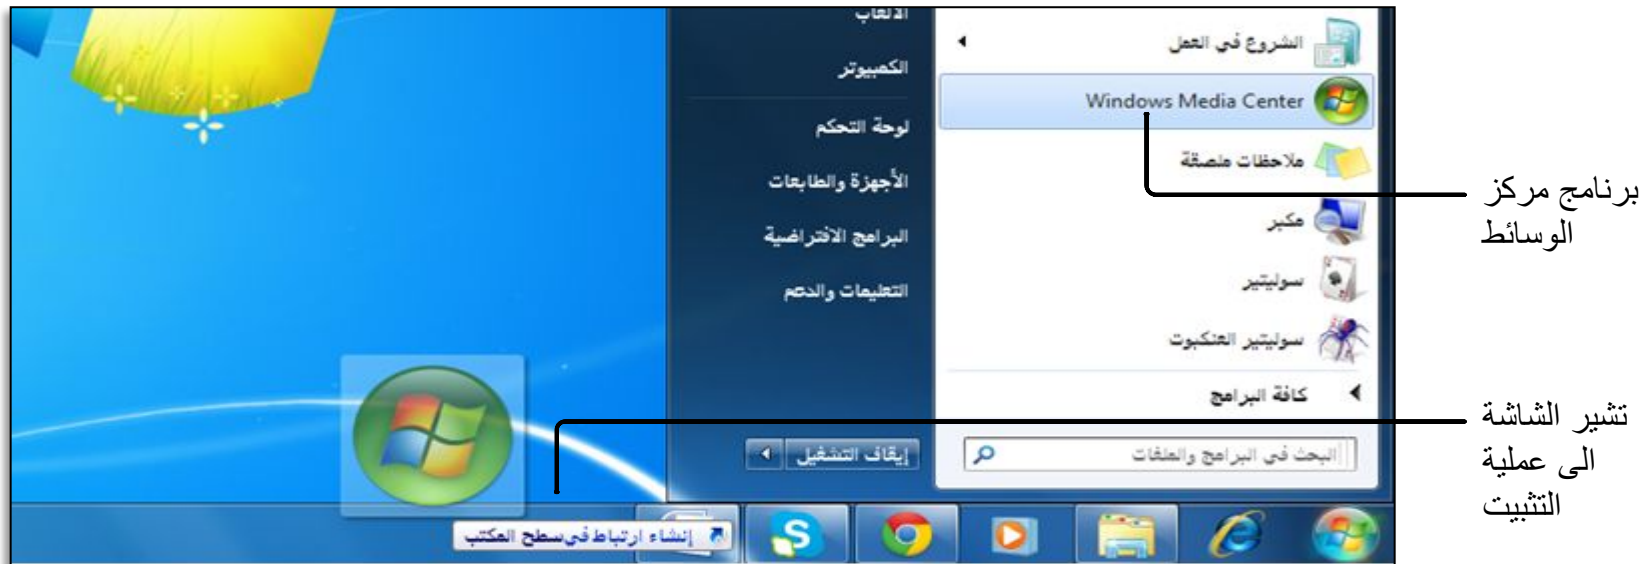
الألعاب
الكمبيوتر
لوحة التحكم
الأجهزة والطابعات
البرامج الافتراضية
التعليمات والدعم

الشروع في العمل
Windows Media Center
ملاحظات ملصقة
مكبر
سوليتير
سوليتير العنكبوت
كافة البرامج

إيقاف التشغيل
البحث في البرامج والملفات

إنشاء ارتباط في سطح المكتب

برنامج مركز الوسائط

تشير الشاشة الى عملية التثبيت